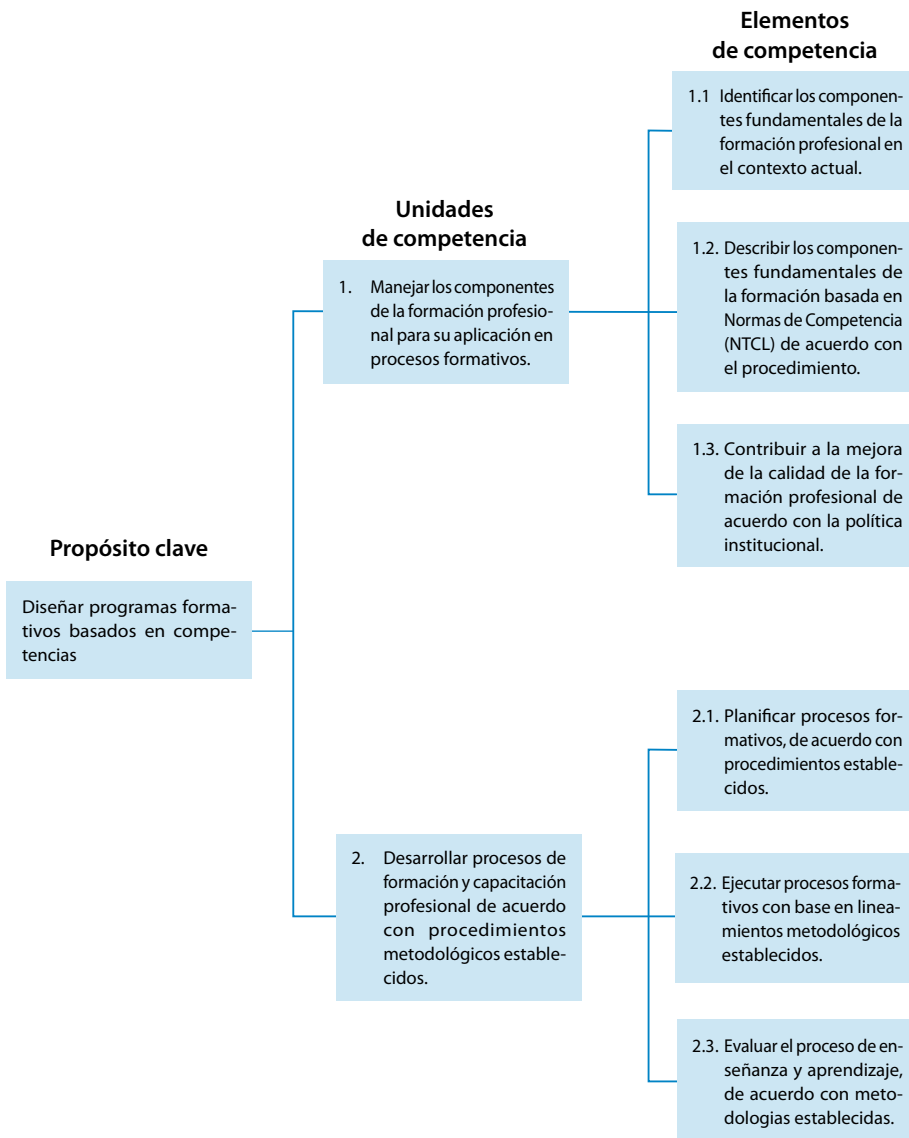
Propósito clave

Diseñar programas formativos basados en competencias

Unidades de competencia

1. Manejar los componentes de la formación profesional para su aplicación en procesos formativos.

2. Desarrollar procesos de formación y capacitación profesional de acuerdo con procedimientos metodológicos establecidos.

Elementos de competencia

1.1 Identificar los componentes fundamentales de la formación profesional en el contexto actual.

1.2. Describir los componentes fundamentales de la formación basada en Normas de Competencia (NTCL) de acuerdo con el procedimiento.

1.3. Contribuir a la mejora de la calidad de la formación profesional de acuerdo con la política institucional.

2.1. Planificar procesos formativos, de acuerdo con procedimientos establecidos.

2.2. Ejecutar procesos formativos con base en lineamientos metodológicos establecidos.

2.3. Evaluar el proceso de enseñanza y aprendizaje, de acuerdo con metodologias establecidas.